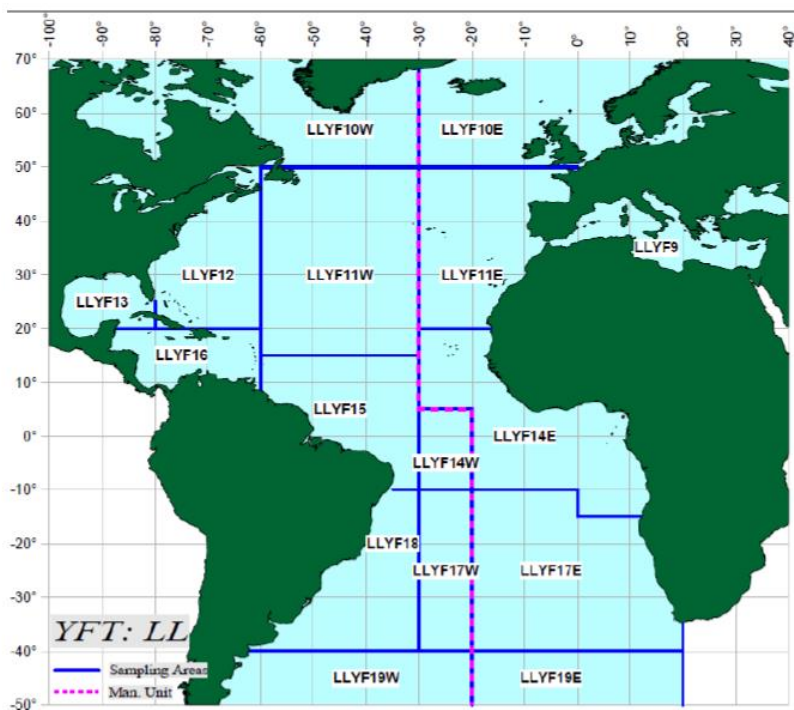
-100° -90° -80° -70° -60° -50° -40° -30° -20° -10° 0° 10° 20° 30° 40°

70°
60°
50°
40°
30°
20°
10°
0°
-10°
-20°
-30°
-40°
-50°

LLYF10W
LLYF10E
LLYF9
LLYF12
LLYF11W
LLYF11E
LLYF13
LLYF16
LLYF15
LLYF14E
LLYF14W
LLYF18
LLYF17W
LLYF17E
YFT: LL
Sampling Areas
Man. Unit
LLYF19W
LLYF19E